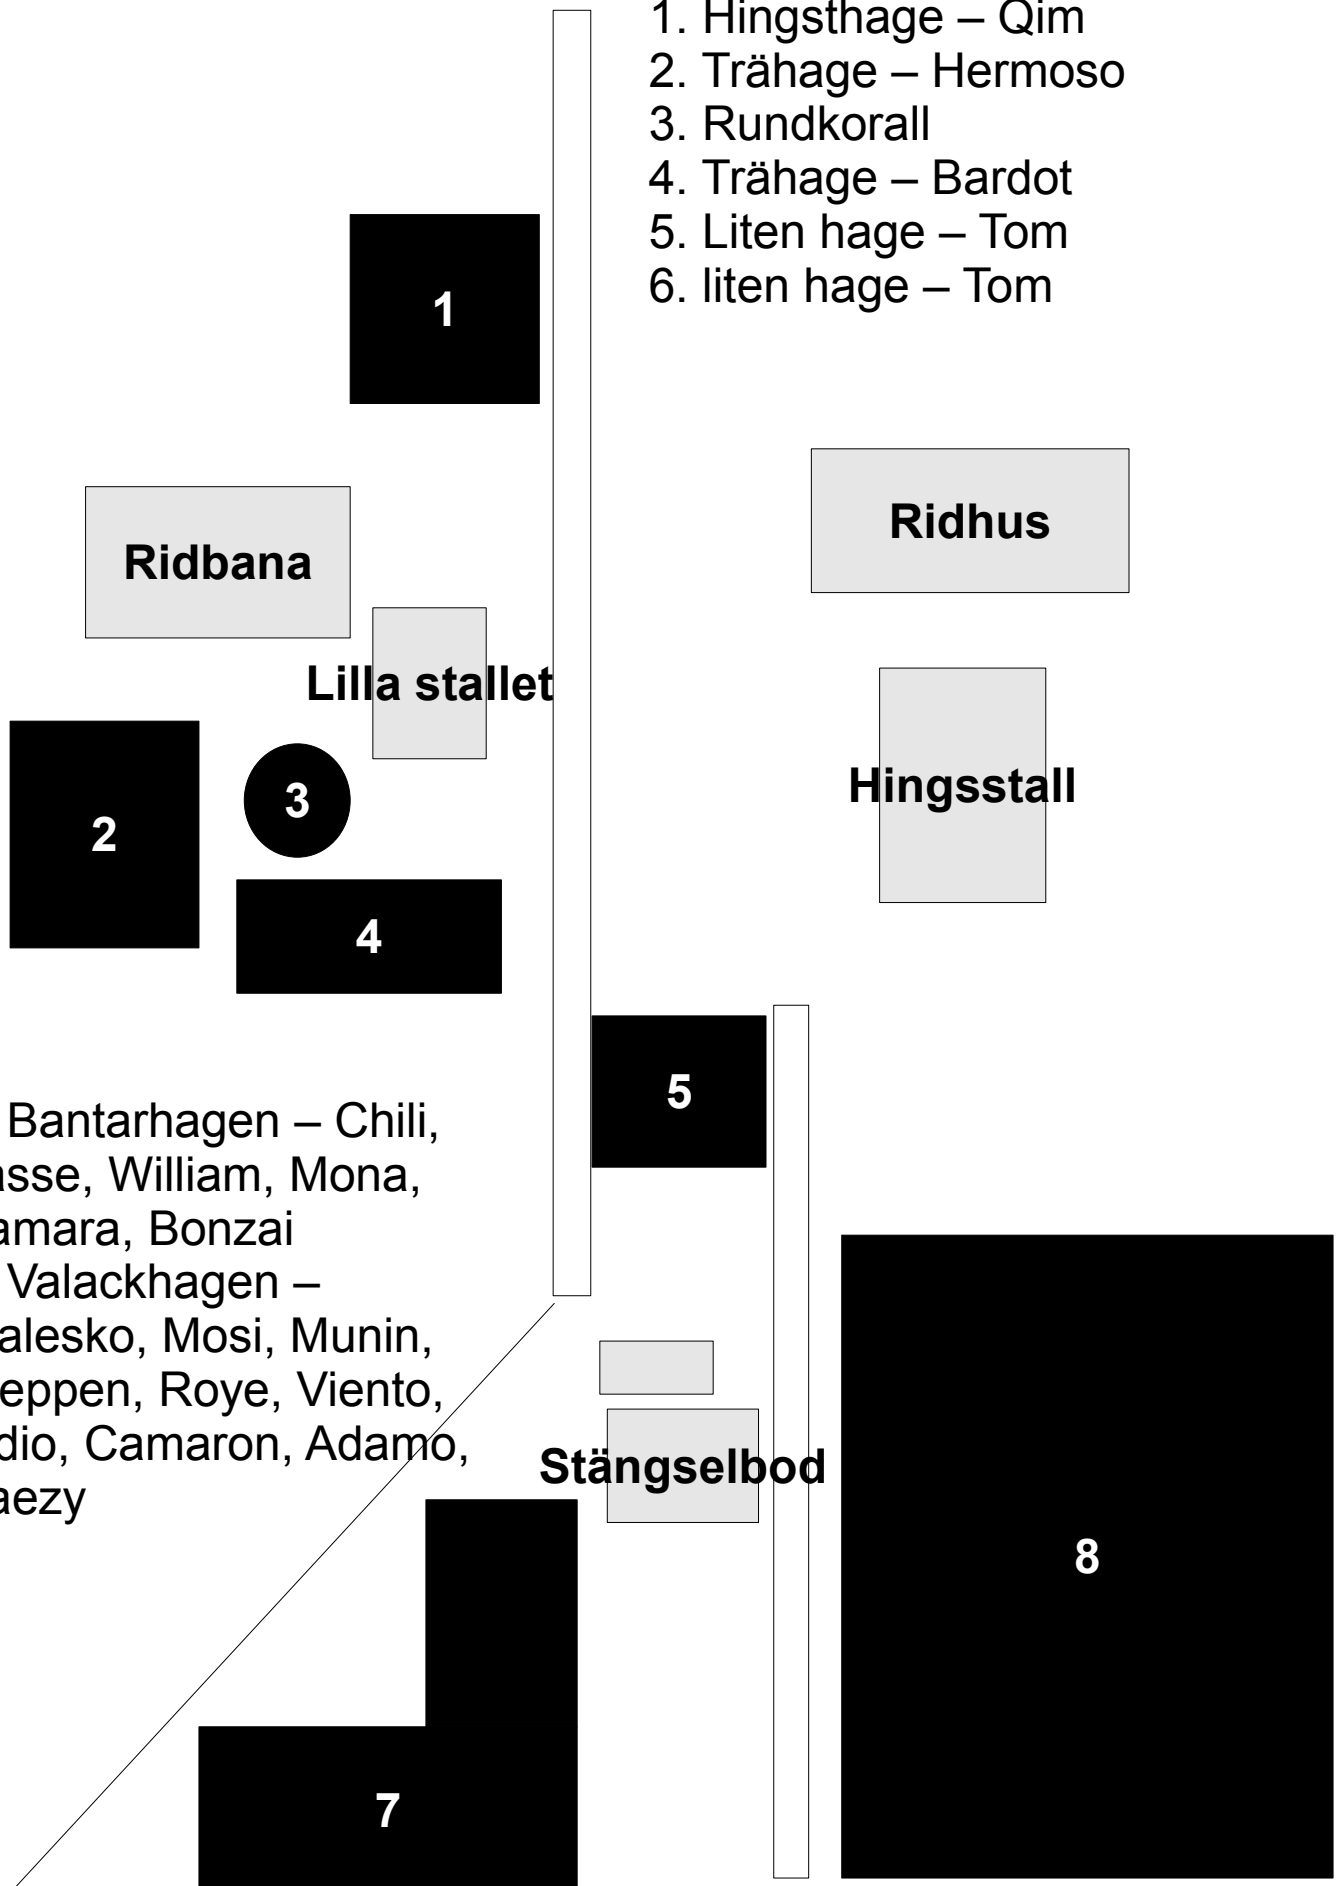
1. Hingsthage – Qim
2. Trähage – Hermoso
3. Rundkorall
4. Trähage – Bardot
5. Liten hage – Tom
6. liten hage – Tom

1

Ridhus

Ridbana

Lilla stallet

Hingsstall

2

3

4

5

Bantarhagen – Chili, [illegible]sse, William, Mona, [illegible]amara, Bonzai
Valackhagen – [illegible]alesko, Mosi, Munin, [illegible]eppen, Roye, Viento, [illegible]dio, Camaron, Adamo, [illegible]aezy

Stängselbod

8

7